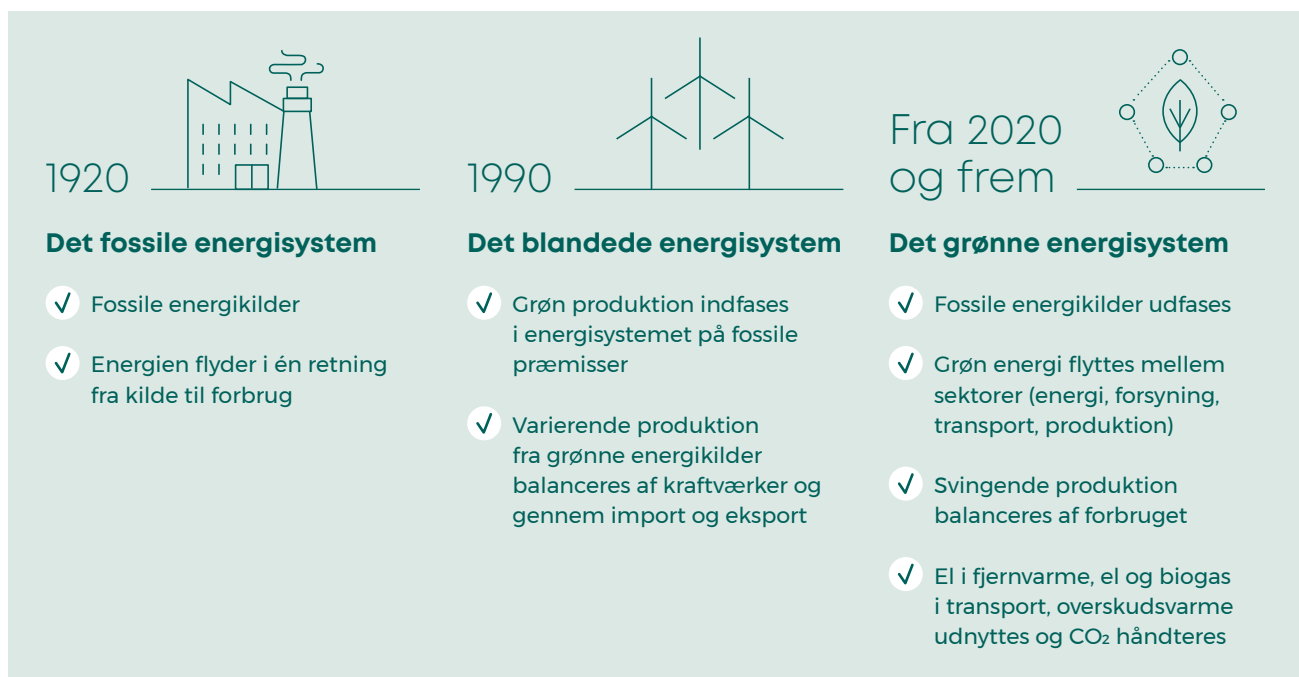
1920

Det fossile energisystem

√ Fossile energikilder

√ Energien flyder i én retning fra kilde til forbrug

1990

Det blandede energisystem

√ Grøn produktion indfases i energisystemet på fossile præmisser

√ Varierende produktion fra grønne energikilder balanceres af kraftværker og gennem import og eksport

Fra 2020 og frem

Det grønne energisystem

√ Fossile energikilder udfases

√ Grøn energi flyttes mellem sektorer (energi, forsyning, transport, produktion)

√ Svingende produktion balanceres af forbruget

√ El i fjernvarme, el og biogas i transport, overskudsvarme udnyttes og $CO_2$ håndteres